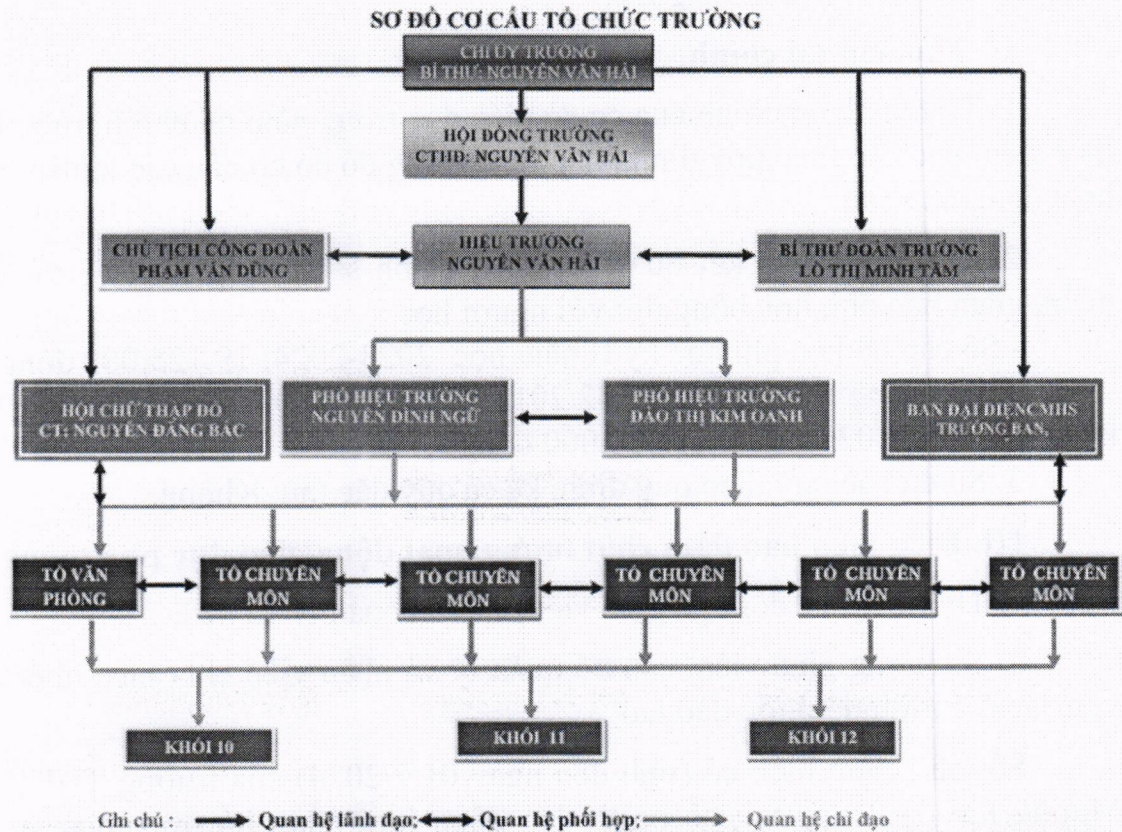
SƠ ĐỒ CƠ CẤU TỔ CHỨC TRƯỜNG

CHI ỦY TRƯỜNG
BÍ THƯ: NGUYỄN VĂN HẢI

HỘI ĐỒNG TRƯỜNG
CTHĐ: NGUYỄN VĂN HẢI

CHỦ TỊCH CÔNG ĐOÀN
PHẠM VĂN DŨNG

HIỆU TRƯỞNG
NGUYỄN VĂN HẢI

BÍ THƯ ĐOÀN TRƯỜNG
LÒ THỊ MINH TÂM

HỘI CHỮ THẬP ĐỎ
CT: NGUYỄN ĐĂNG BẮC

PHÓ HIỆU TRƯỞNG
NGUYỄN ĐÌNH NGỮ

PHÓ HIỆU TRƯỞNG
ĐÀO THỊ KIM OANH

BAN ĐẠI DIỆNCMHS
TRƯỞNG BAN,

TỔ VĂN PHÒNG

TỔ CHUYÊN MÔN

TỔ CHUYÊN MÔN

TỔ CHUYÊN MÔN

TỔ CHUYÊN MÔN

TỔ CHUYÊN MÔN

KHỐI 10

KHỐI 11

KHỐI 12

Ghi chú : Quan hệ lãnh đạo; Quan hệ phối hợp; Quan hệ chỉ đạo